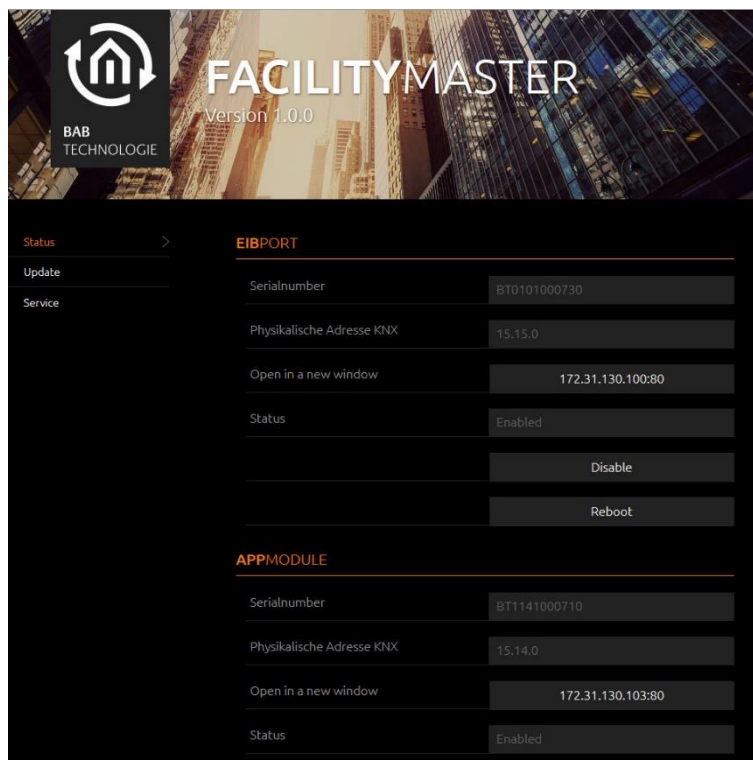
BAB TECHNOLOGIE

FACILITYMASTER
Version 1.0.0

Status
Update
Service

EIBPORT

| | |
|---|---|
| Serialnumber | BT0101000730 |
| Physikalische Adresse KNX | 15.15.0 |
| Open in a new window | 172.31.130.100:80 |
| Status | Enabled |
| | Disable |
| | Reboot |

APPMODULE

| | |
|---|---|
| Serialnumber | BT1141000710 |
| Physikalische Adresse KNX | 15.14.0 |
| Open in a new window | 172.31.130.103:80 |
| Status | Enabled |